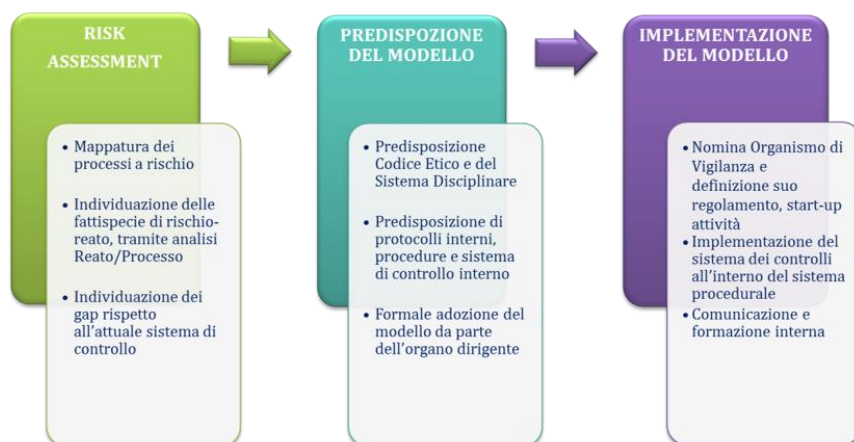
RISK ASSESSMENT

• Mappatura dei processi a rischio

• Individuazione delle fattispecie di rischio-reato, tramite analisi Reato/Processo

• Individuazione dei gap rispetto all'attuale sistema di controllo

PREDISPOZIONE DEL MODELLO

• Predisposizione Codice Etico e del Sistema Disciplinare

• Predisposizione di protocolli interni, procedure e sistema di controllo interno

• Formale adozione del modello da parte dell'organo dirigente

IMPLEMENTAZIONE DEL MODELLO

• Nomina Organismo di Vigilanza e definizione suo regolamento, start-up attività

• Implementazione del sistema dei controlli all'interno del sistema procedurale

• Comunicazione e formazione interna